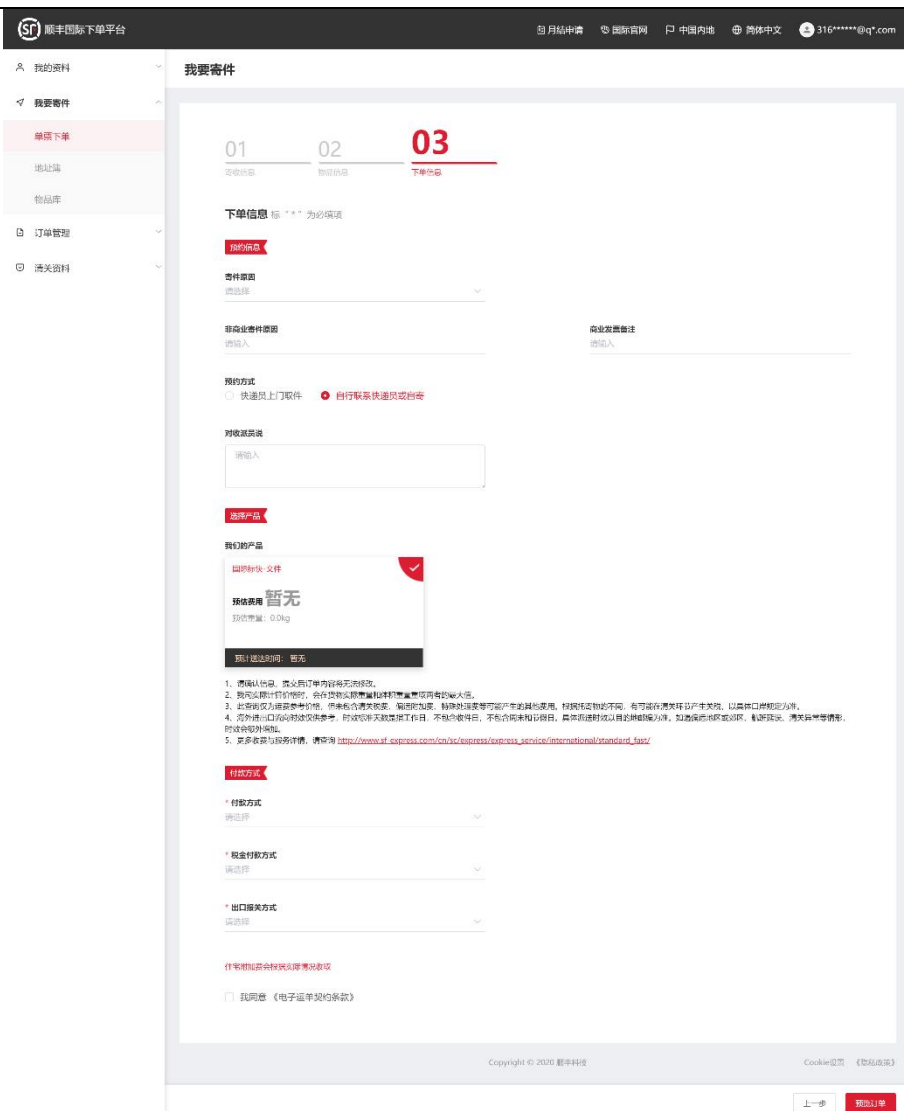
sf 顺丰国际下单平台

月结申请 国际官网 中国内地 简体中文 316******@q*.com

我的资料
我要寄件
单票下单
地址簿
物品库
订单管理
清关资料

我要寄件

01
寄收信息

02
物品信息

03
下单信息

下单信息 标"*"为必填项

预约信息

寄件原因
请选择

非商业寄件原因
请输入

商业发票备注
请输入

预约方式
快递员上门取件 自行联系快递员或自寄

对收派员说
请输入

选择产品

我们的产品

国际标快-文件
预估费用 暂无
预估重量：0.0kg
预计送达时间：暂无

1、请确认信息，提交后订单内容将无法修改。
2、我司实际计价价格时，会合货物实际重量和体积重量取两者的较大值。
3、此查询仅为运费参考价格，供未包含清关税费、偏远附加费、特殊处理费等可能产生的其他费用，按照托运物的不同，有可能在清关环节产生关税，以具体口岸规定为准。
4、海外进出口的时效仅供参考，时效标准天数是指工作日，不包含收件日，不包含周末和节假日，具体派送时效以目的地细编为准。如遇偏远地区或郊区，航班延误，清关异常等情形，时效会额外增加。
5、更多收费与服务详情，请查询 http://www.sf-express.com/cn/sc/express/express_service/international/standard_fast/

付款方式

* 付款方式
请选择

* 税金付款方式
请选择

* 出口报关方式
请选择

件号增加姿会按照实际情况收取

我同意 《电子运单契约条款》

Copyright © 2020 顺丰科技

Cookie设置 《隐私政策》

上一步 预约订单